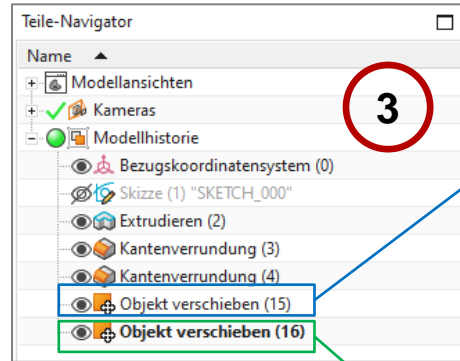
Teile-Navigator

Name ▲

Modellansichten

Kameras

Modellhistorie

Bezugskoordinatensystem (0)

Skizze (1) "SKETCH_000"

Extrudieren (2)

Kantenverrundung (3)

Kantenverrundung (4)

Objekt verschieben (15)

Objekt verschieben (16)

3